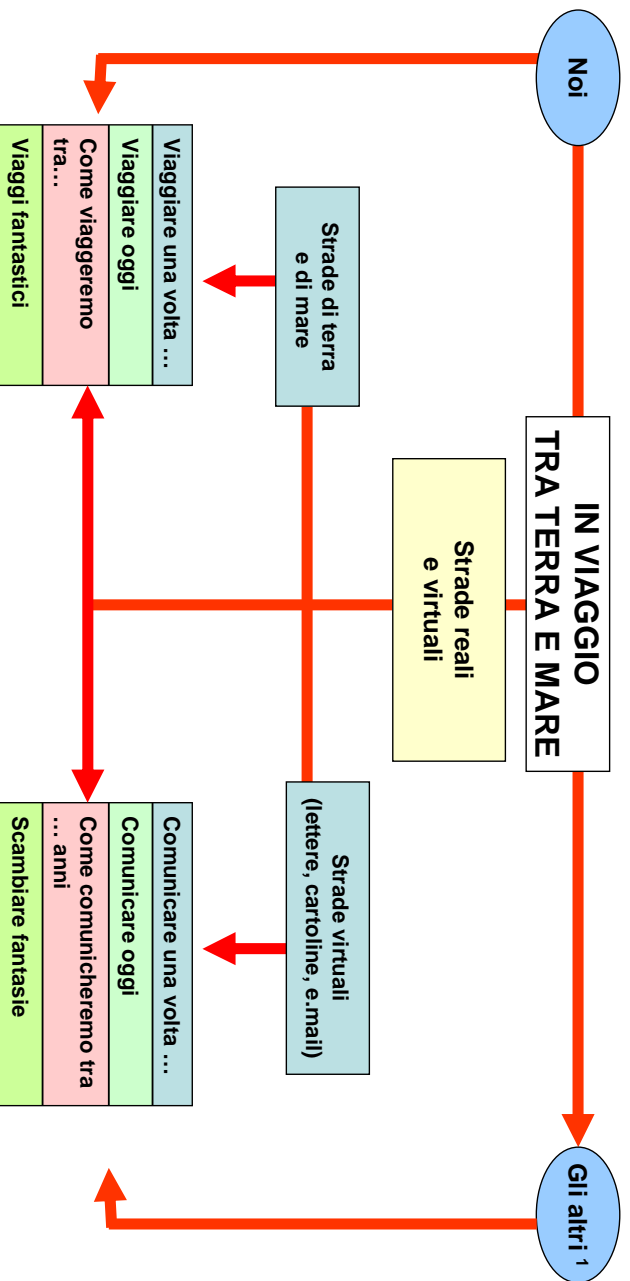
Noi

IN VIAGGIO
TRA TERRA E MARE

Gli altri 1

Strade di terra e di mare

Strade reali e virtuali

Strade virtuali (lettere, cartoline, e.mail)

Viaggiare una volta …

Viaggiare oggi

Come viaggeremo tra…

Viaggi fantastici

Comunicare una volta …

Comunicare oggi

Come comunicheremo tra … anni

Scambiare fantasie